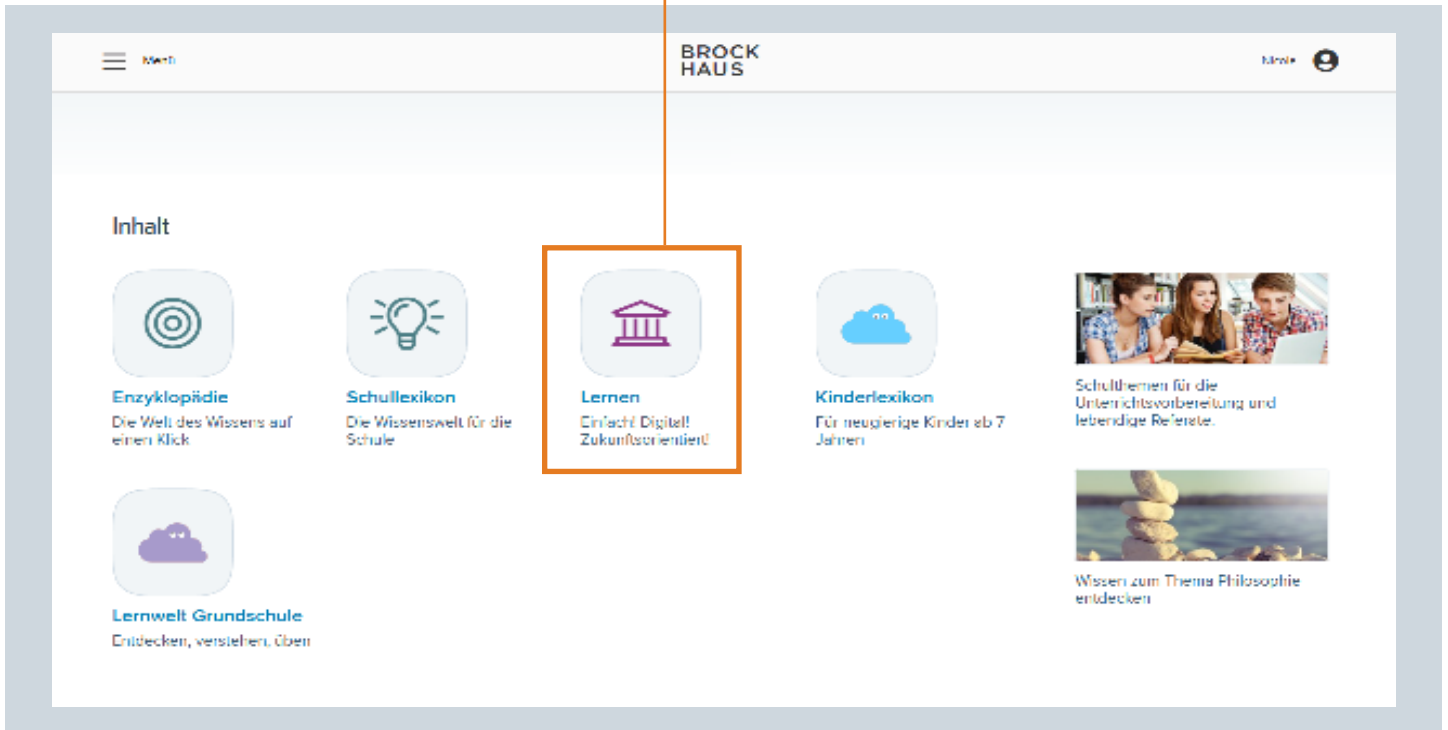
Menü

BROCK
HAUS

Mein

Inhalt

Enzyklopädie
Die Welt des Wissens auf einen Klick

Schullexikon
Die Wissenswelt für die Schule

Lernen
Einfach! Digital! Zukunftsorientiert!

Kinderlexikon
Für neugierige Kinder ab 7 Jahren

Schulthemen für die Unterrichtsvorbereitung und lebendige Referate.

Lernwelt Grundschule
Entdecken, verstehen, üben

Wissen zum Thema Philosophie entdecken